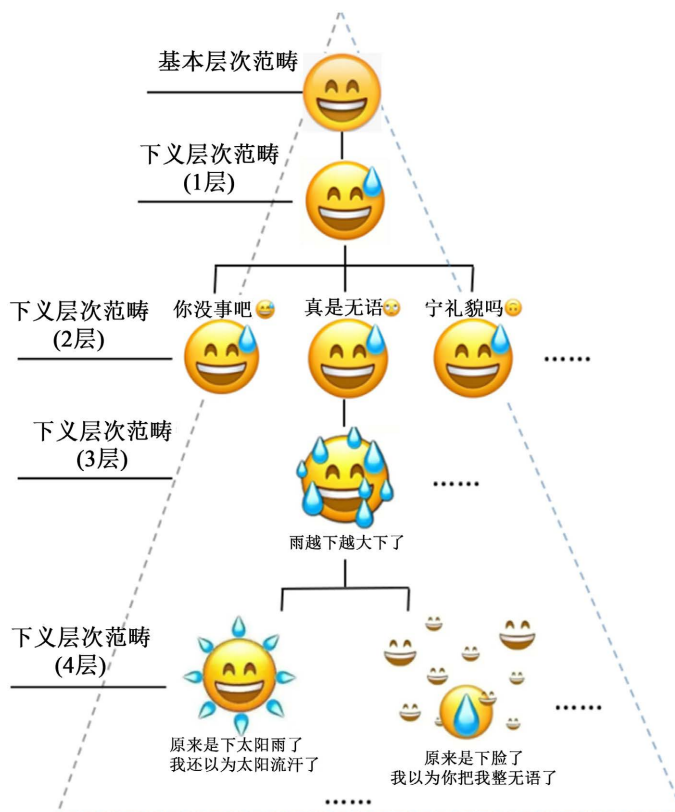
基本层次范畴

下义层次范畴 (1层)

下义层次范畴 (2层)

你没事吧😅 真是无语🙄 宁礼貌吗🙃

……

下义层次范畴 (3层)

……

雨越下越大下了

下义层次范畴 (4层)

原来是下太阳雨了 我还以为太阳流汗了

原来是下脸了 我以为你把我整无语了

……

……